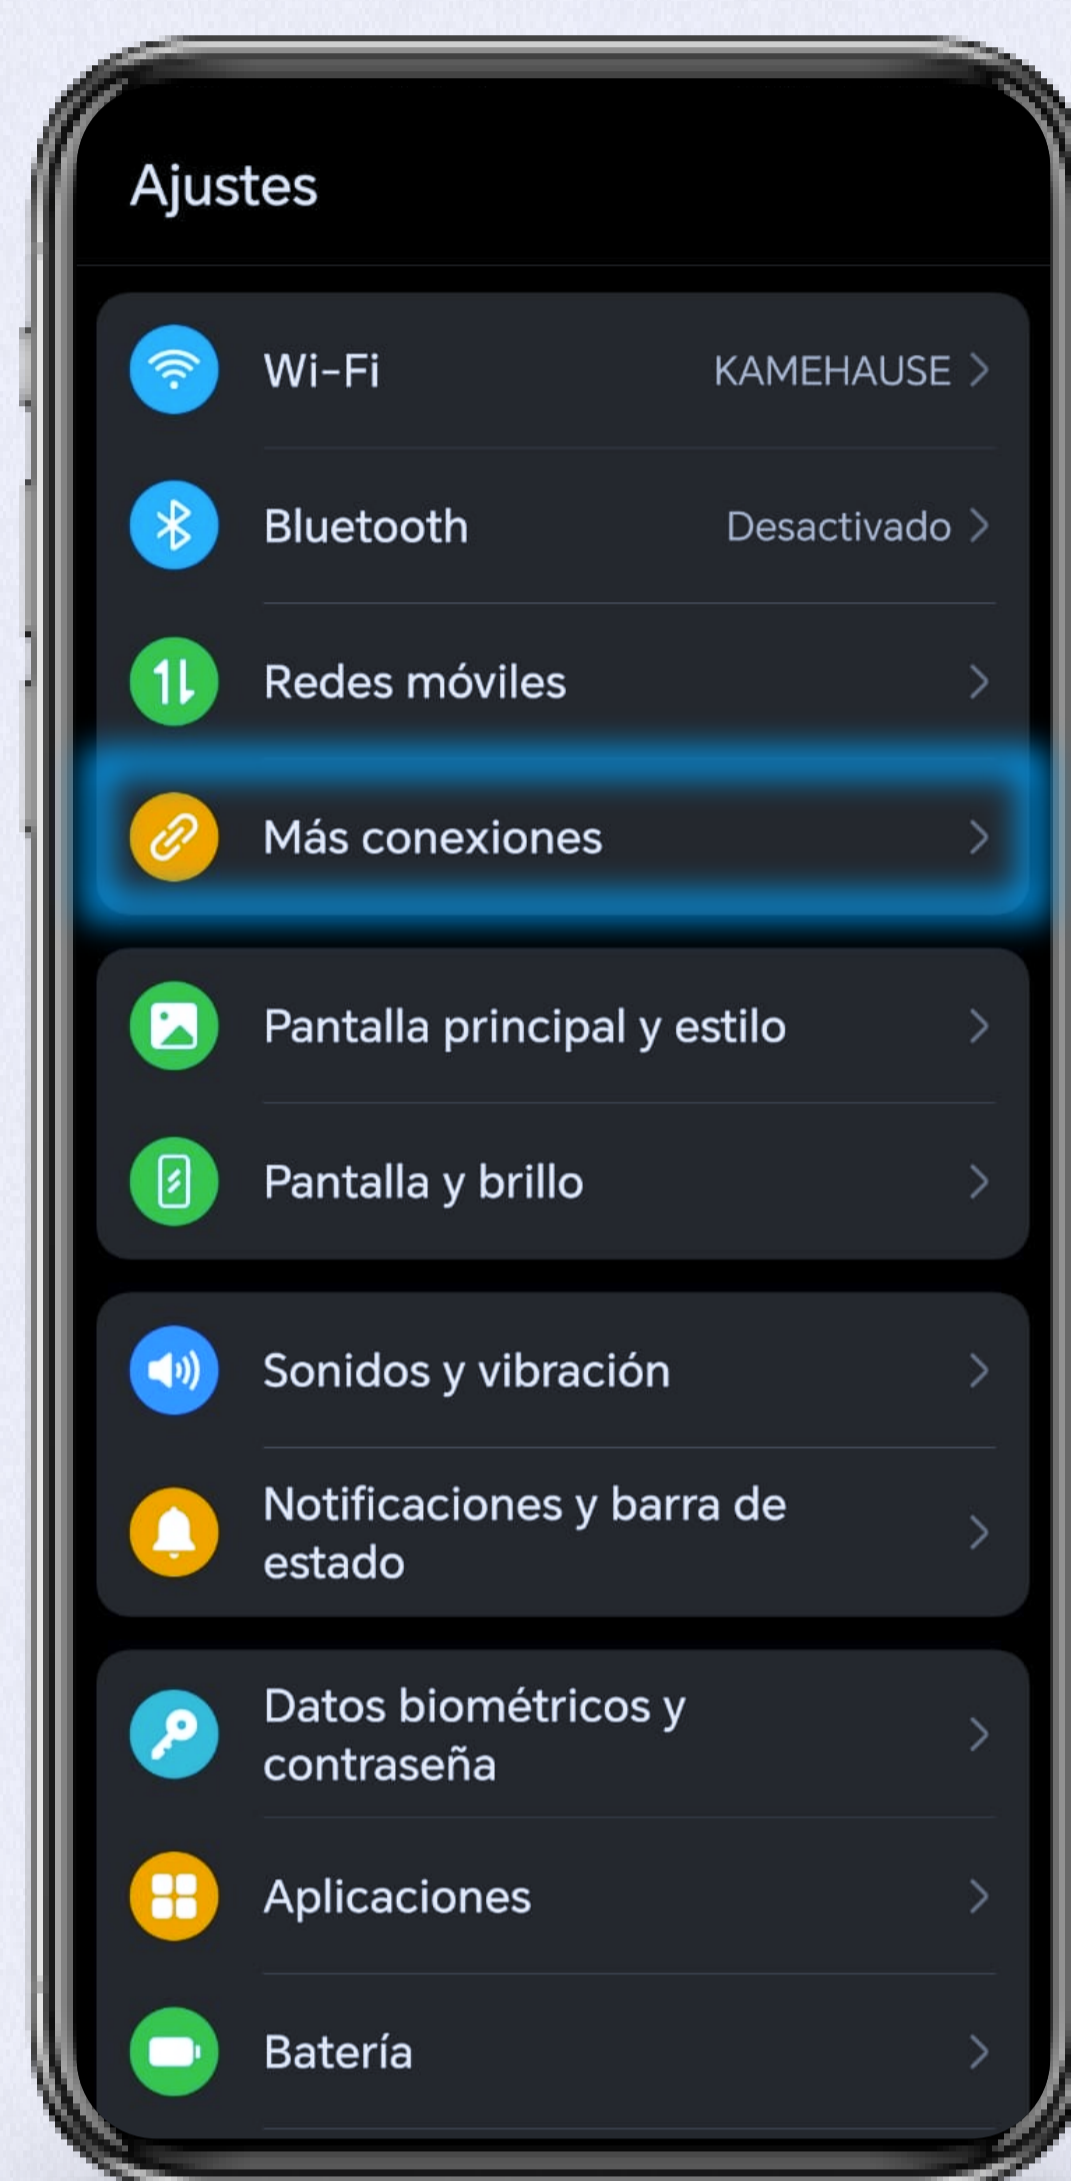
Ajustes

Wi-Fi KAMEHAUSE >

Bluetooth Desactivado >

Redes móviles >

Más conexiones >

Pantalla principal y estilo >

Pantalla y brillo >

Sonidos y vibración >

Notificaciones y barra de estado >

Datos biométricos y contraseña >

Aplicaciones >

Batería >